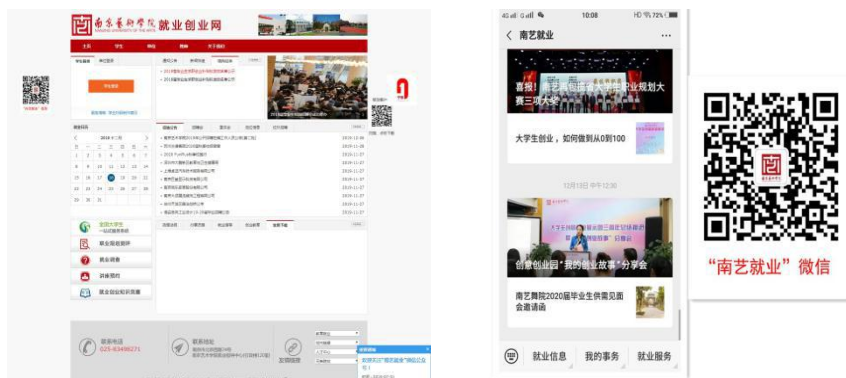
南京艺术学院 就业创业网

首页 学生 单位

学生登录 单位登录

学生登录

通知公告 新闻动态 招聘信息

2019年11月

联系电话
025-83498271

联系地址

在线帮助

10:08
72%

南艺就业

喜报！南艺再包揽省大学生职业规划大赛三项大奖

大学生创业，如何做到从0到100

12月13日 中午12:30

创意创业园"我的就业故事"分享会

南艺舞院2020届毕业生供需见面会邀请函

就业信息 我的事务 就业服务

"南艺就业"微信